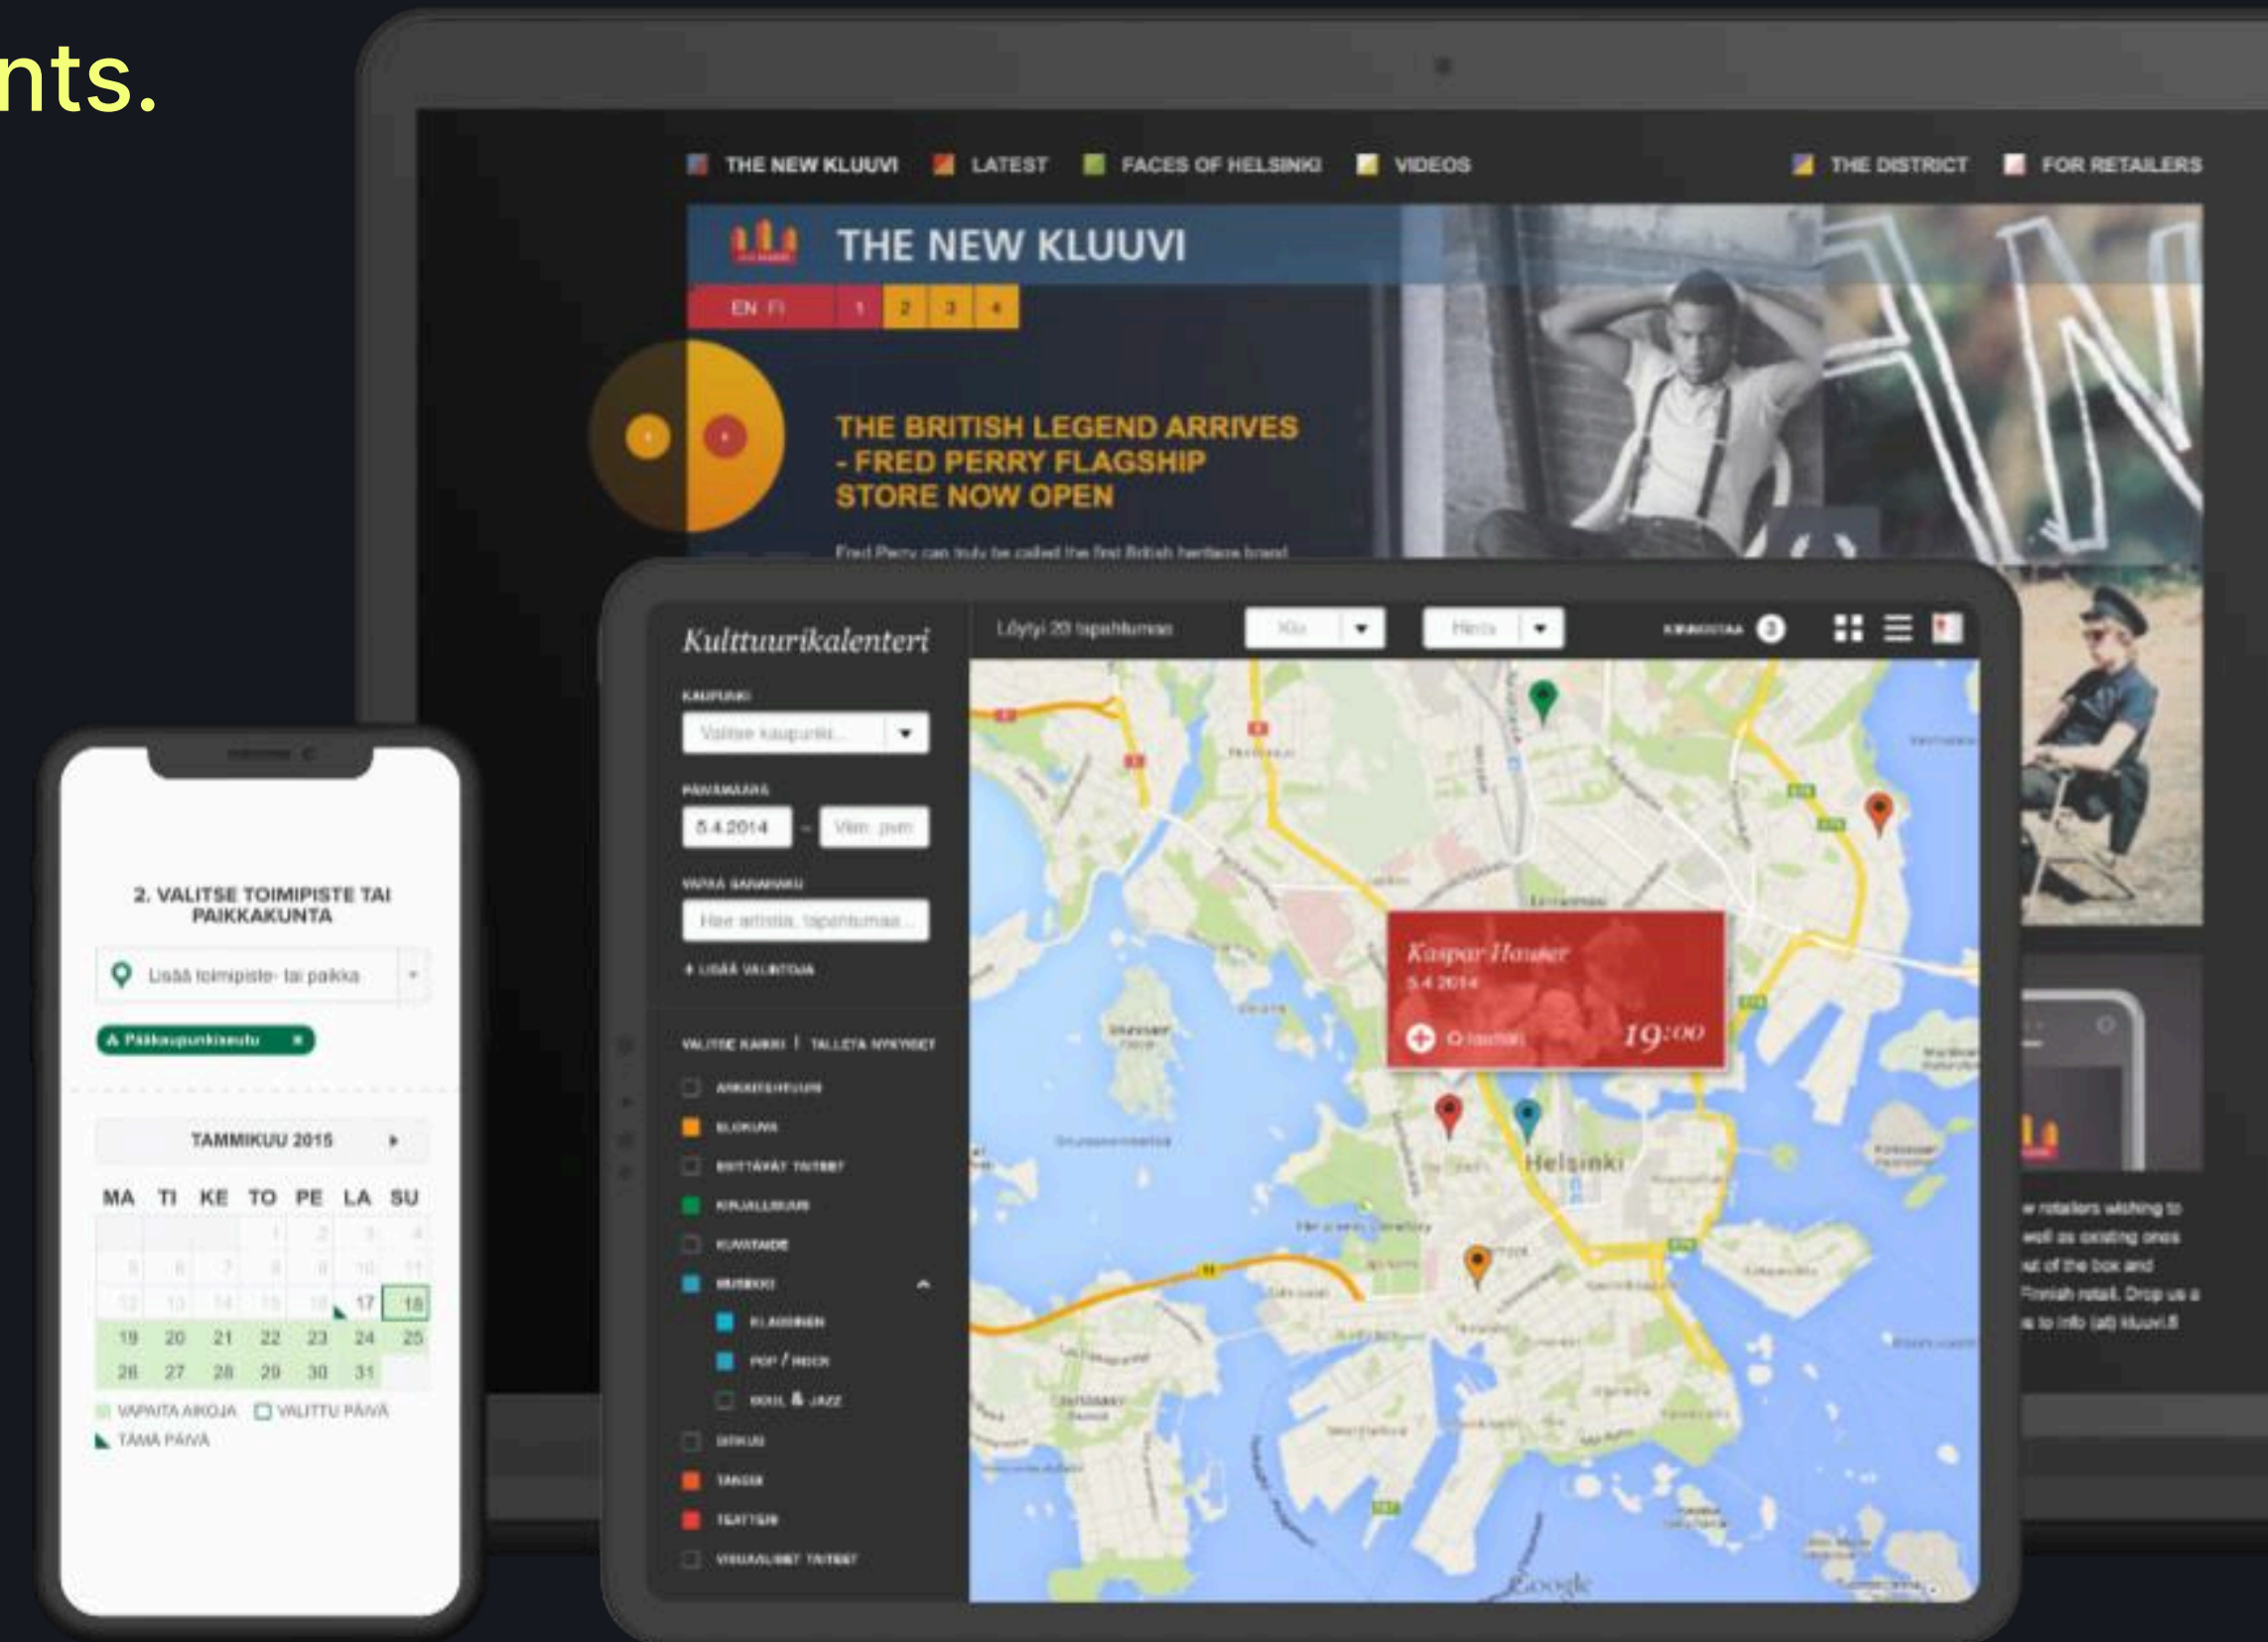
nts.

THE NEW KLUUVI LATEST FACES OF HELSINKI VIDEOS THE DISTRICT FOR RETAILERS

THE NEW KLUUVI

EN FI 1 2 3 4

THE BRITISH LEGEND ARRIVES - FRED PERRY FLAGSHIP STORE NOW OPEN

Fred Perry can truly be called the first British heritage brand

Kulttuurikalenteri

KAUPUNKI
Valitse kaupunki...

PÄIVÄMÄÄRÄ
5.4.2014 - Viim. pvm

VAPAA SANAHAKU
Hae artistia, tapahtumaa...

+ LISÄÄ VALINTOJA

VALITSE KAIKKI | TALLETA NYKYISET

ARKKITEHTUURI
ELOKUVA
ESITTÄVÄT TAITEET
KIRJALLISUUS
KUVATAIDE
MUSIIKKI
KLASSINEN
POP / ROCK
SOUL & JAZZ
SIRKUS
TANSSI
TEATTERI
VISUAALISET TAITEET

Löytyi 20 tapahtumaa Kilo Hinta

Kaspar Hauser
5.4.2014
19:00

Helsinki

Google

w retailers wishing to well as existing ones ut of the box and Finnish retail. Drop us a s to info (at) kluuvi.fi

2. VALITSE TOIMIPISTE TAI PAIKKAKUNTA

Lisää toimipiste- tai paikka

Pääkaupunkiseutu

TAMMIKUU 2015

| MA | TI | KE | TO | PE | LA | SU |
|---|---|---|---|---|---|---|
| | | | 1 | 2 | 3 | 4 |
| 5 | 6 | 7 | 8 | 9 | 10 | 11 |
| 12 | 13 | 14 | 15 | 16 | 17 | 18 |
| 19 | 20 | 21 | 22 | 23 | 24 | 25 |
| 26 | 27 | 28 | 29 | 30 | 31 | |

VAPAITA AIKOJA VALITTU PÄIVÄ
TÄMÄ PÄIVÄ